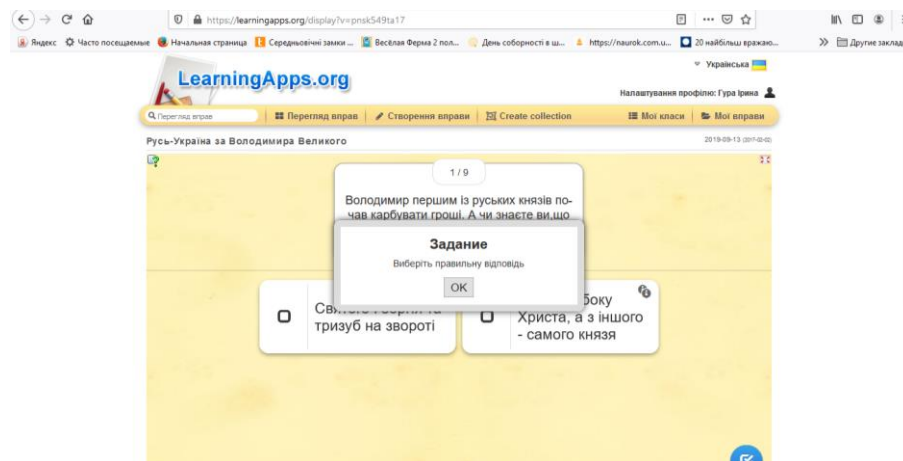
https://learningapps.org/display?v=pnsk549ta17

Яндекс Часто посещаемые Начальная страница Середньовічні замки ... Весёлая Ферма 2 пол... День соборності в ш... https://naurok.com.u... 20 найбільш вражаю... Другие заклад

LearningApps.org

Українська

Налаштування профілю: Гура Ірина

Перегляд вправ

Перегляд вправ | Створення вправи | Create collection | Мої класи | Мої вправи

Русь-Україна за Володимира Великого

2019-09-13 (2017-02-02)

1 / 9

Володимир першим із руських князів почав карбувати гроші. А чи знаєте ви, що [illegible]

Задание

Виберіть правильну відповідь

OK

Св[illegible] тризуб на звороті

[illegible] боку Христа, а з іншого - самого князя